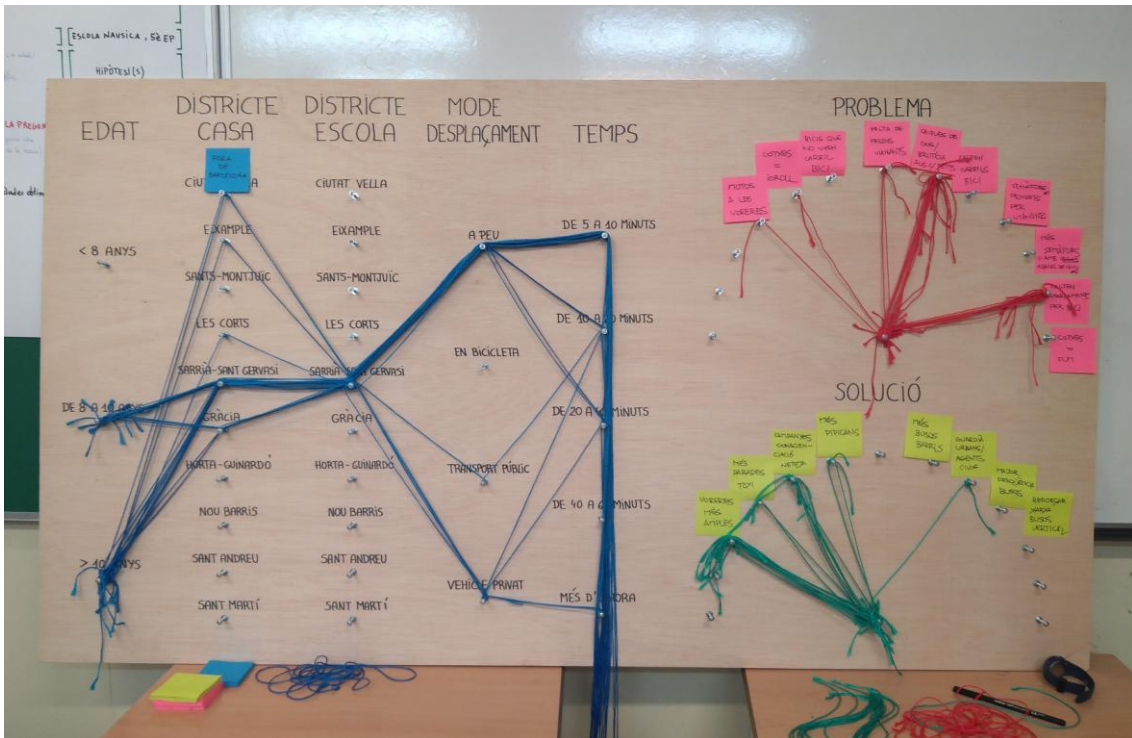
ESCOLA NÀVSICA, 5è EP

HIPÒTESI(S)

LA PREGUN

EDAT

< 8 ANYS

DE 8 A 1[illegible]

> 40 ANYS

DISTRICTE CASA

FORA DE BARCELONA

CIUTAT VELLA

EIXAMPLE

SANTS-MONTJUÏC

LES CORTS

SARRIÀ-SANT GERVASI

GRÀCIA

HORTA-GUINARDÓ

NOU BARRIS

SANT ANDREU

SANT MARTÍ

DISTRICTE ESCOLA

CIUTAT VELLA

EIXAMPLE

SANTS-MONTJUÏC

LES CORTS

SARRIÀ-SANT GERVASI

GRÀCIA

HORTA-GUINARDÓ

NOU BARRIS

SANT ANDREU

SANT MARTÍ

MODE DESPLAÇAMENT

A PEU

EN BICICLETA

TRANSPORT PÚBLIC

VEHICLE PRIVAT

TEMPS

DE 5 A 10 MINUTS

DE 10 A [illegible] MINUTS

DE 20 A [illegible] MINUTS

DE 40 A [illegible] MINUTS

MÉS D'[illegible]ORA

PROBLEMA

MOTOS A LES VORERES

COTXES = SOROLL

PUC QUE HI HAGI CARRIL BICI

FALTA DE PASSOS VIANANTS

CAUSES DE CARIL BRUTÍCIA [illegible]

FALTEN CARRILS BICI

SEMÀFORS PRIMERS PER VIANANTS

MÉS SEMÀFORS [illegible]

FALTEN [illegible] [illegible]

COTXES = FUM

SOLUCIÓ

VORERES MÉS AMPLES

MÉS PARADES TMB

CIUTADANS CONSCIENCIACIÓ NETEJA

MÉS PIPICANS

MÉS BUSOS BARRIS

GUÀRDIA URBANA / AGENTS CIVICS

MAJOR FREQÜÈNCIA BUSOS

MILLORAR XARXA BUSOS / ARTICUL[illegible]